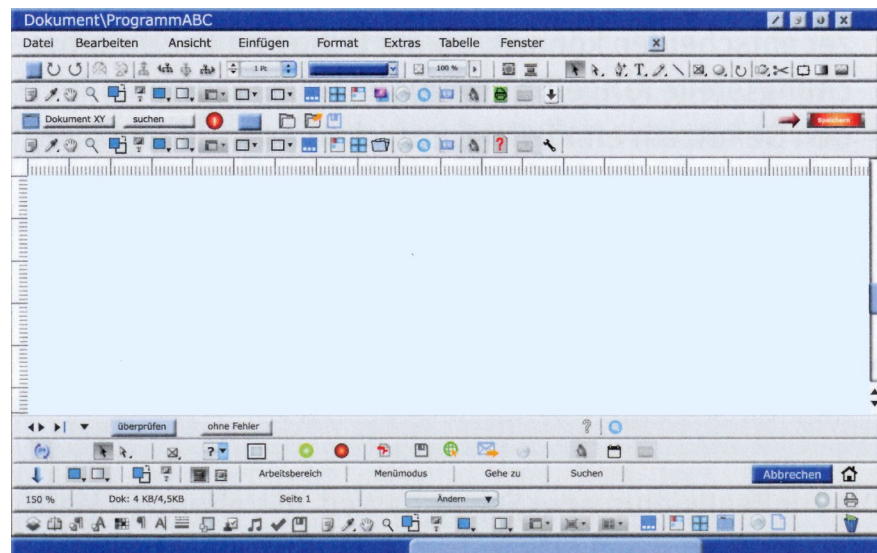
Dokument\ProgrammABC

Datei Bearbeiten Ansicht Einfügen Format Extras Tabelle Fenster

1 Pt

100 %

Dokument XY suchen

Speichern

überprüfen ohne Fehler

Arbeitsbereich Menümodus Gehe zu Suchen Abbrechen

150 % Dok: 4 KB/4,5KB Seite 1 Ändern